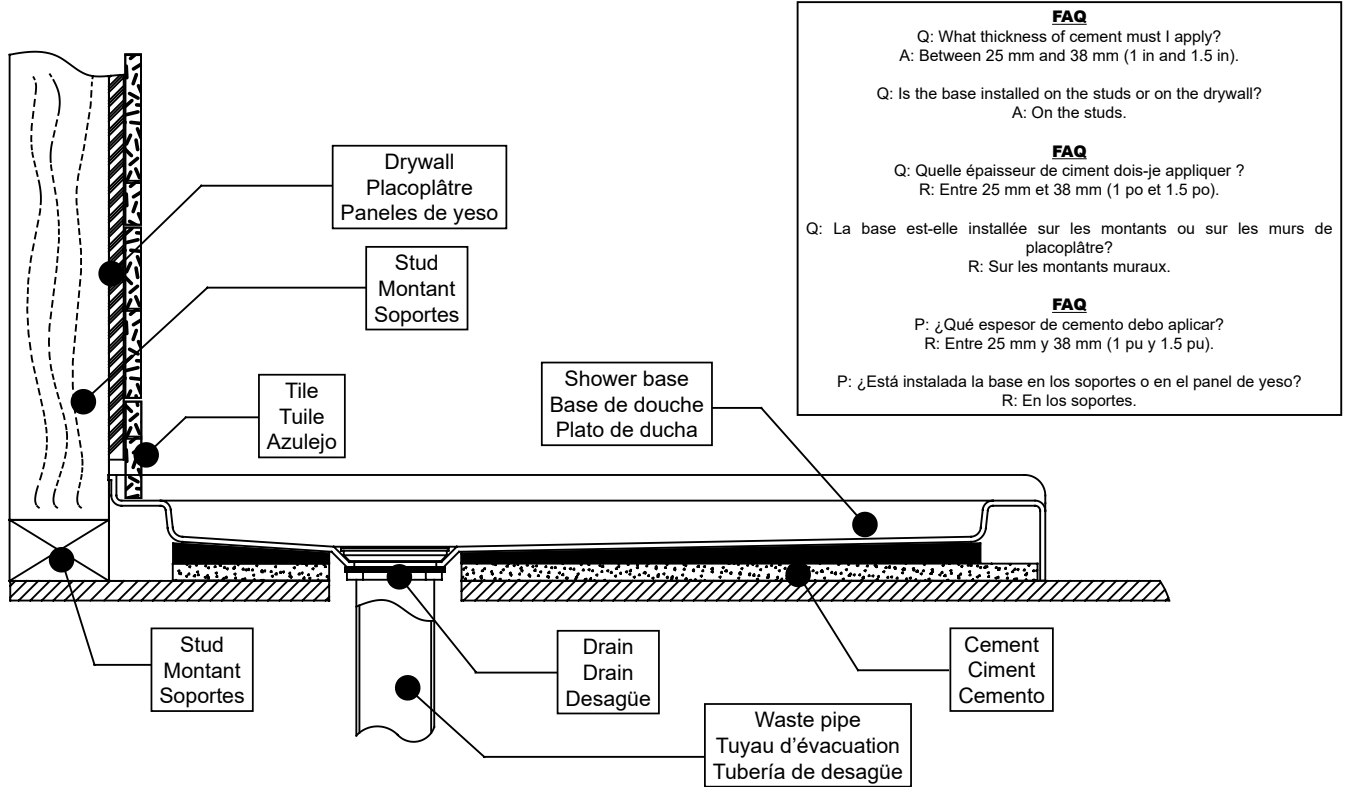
FAQ
Q: What thickness of cement must I apply?
A: Between 25 mm and 38 mm (1 in and 1.5 in).

Q: Is the base installed on the studs or on the drywall?
A: On the studs.

FAQ
Q: Quelle épaisseur de ciment dois-je appliquer ?
R: Entre 25 mm et 38 mm (1 po et 1.5 po).

Q: La base est-elle installée sur les montants ou sur les murs de placoplâtre?
R: Sur les montants muraux.

FAQ
P: ¿Qué espesor de cemento debo aplicar?
R: Entre 25 mm y 38 mm (1 pu y 1.5 pu).

P: ¿Está instalada la base en los soportes o en el panel de yeso?
R: En los soportes.

Drywall
Placoplâtre
Paneles de yeso

Stud
Montant
Soportes

Tile
Tuile
Azulejo

Shower base
Base de douche
Plato de ducha

Stud
Montant
Soportes

Drain
Drain
Desagüe

Cement
Ciment
Cemento

Waste pipe
Tuyau d'évacuation
Tubería de desagüe